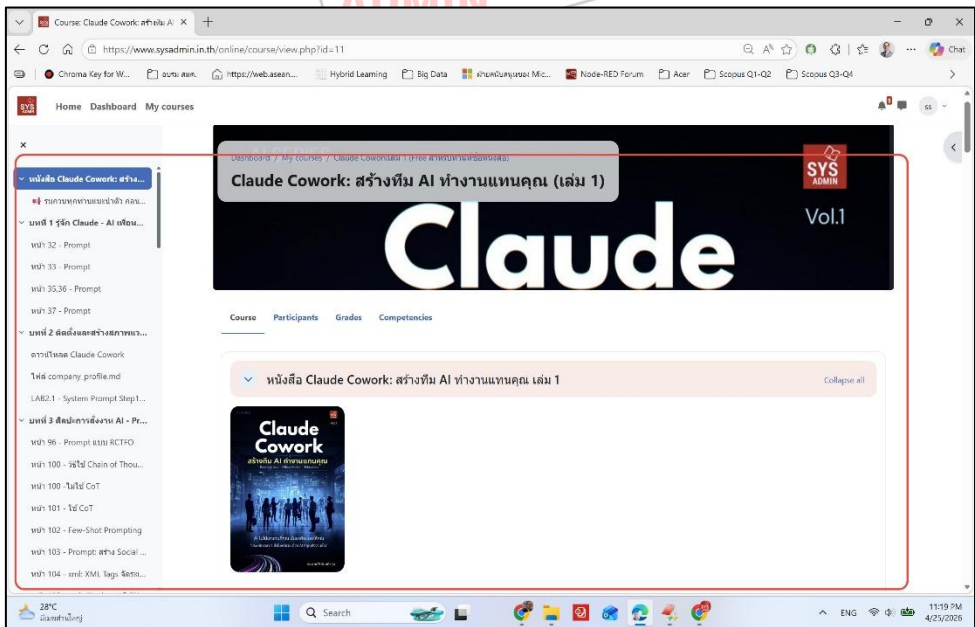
Course: Claude Cowork: สร้างทีม AI ×

https://www.sysadmin.in.th/online/course/view.php?id=11

Chroma Key for W... | https://web.asean... | Hybrid Learning | Big Data | Node-RED Forum | Acer | Scopus Q1-Q2 | Scopus Q3-Q4

Chat

Home Dashboard My courses

×

หนังสือ Claude Cowork: สร้าง...

หน้า 32 - Prompt
หน้า 33 - Prompt
หน้า 35,36 - Prompt
หน้า 37 - Prompt

บทที่ 2 ติดตั้งและสร้างสภาพแว...
ดาวน์โหลด Claude Cowork
ไฟล์ company_profile.md
LAB2.1 - System Prompt Step1...

บทที่ 3 ศิลปะการสั่งงาน AI - Pr...
หน้า 96 - Prompt แบบ RCTFO
หน้า 100 - วิธีใช้ Chain of Thou...
หน้า 100 -ไม่ใช้ CoT
หน้า 101 - ใช้ CoT
หน้า 102 - Few-Shot Prompting
หน้า 103 - Prompt: สร้าง Social ...
หน้า 104 - xml: XML Tags จัดระ...

Dashboard / My courses / Claude Cowork

Claude Cowork: สร้างทีม AI ทำงานแทนคุณ (เล่ม 1)

SYS ADMIN

Vol.1

Claude

Course Participants Grades Competencies

หนังสือ Claude Cowork: สร้างทีม AI ทำงานแทนคุณ เล่ม 1

Collapse all

Claude Cowork
สร้างทีม AI ทำงานแทนคุณ

28°C

Search

ENG 11:19 PM 4/25/2026